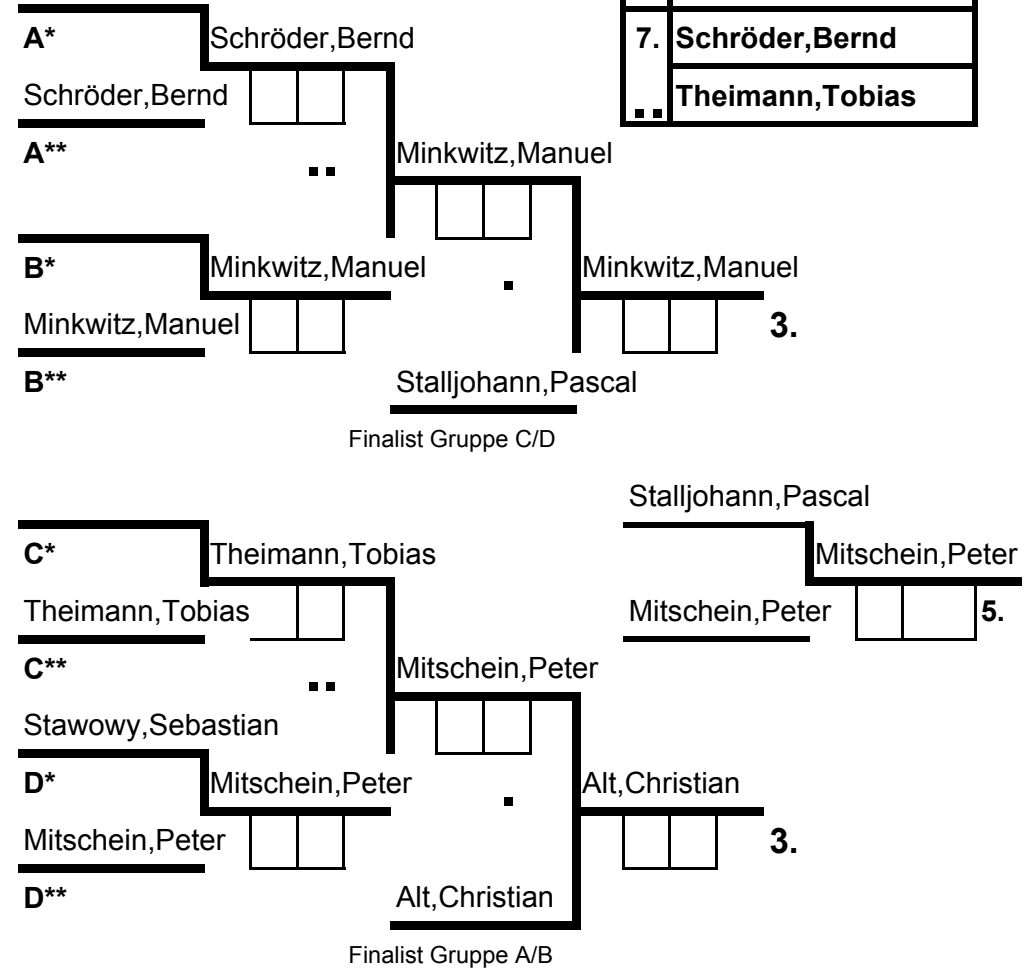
A* Schröder,Bernd

Schröder,Bernd

A**

Minkwitz,Manuel

B* Minkwitz,Manuel

Minkwitz,Manuel

Minkwitz,Manuel

3.

B**

Stalljohann,Pascal

Finalist Gruppe C/D

| 7. | Schröder,Bernd |
|---|---|
| | Theimann,Tobias |

Stalljohann,Pascal

Mitschein,Peter

Mitschein,Peter

5.

C* Theimann,Tobias

Theimann,Tobias

C**

Mitschein,Peter

Stawowy,Sebastian

D* Mitschein,Peter

Alt,Christian

Mitschein,Peter

3.

D**

Alt,Christian

Finalist Gruppe A/B